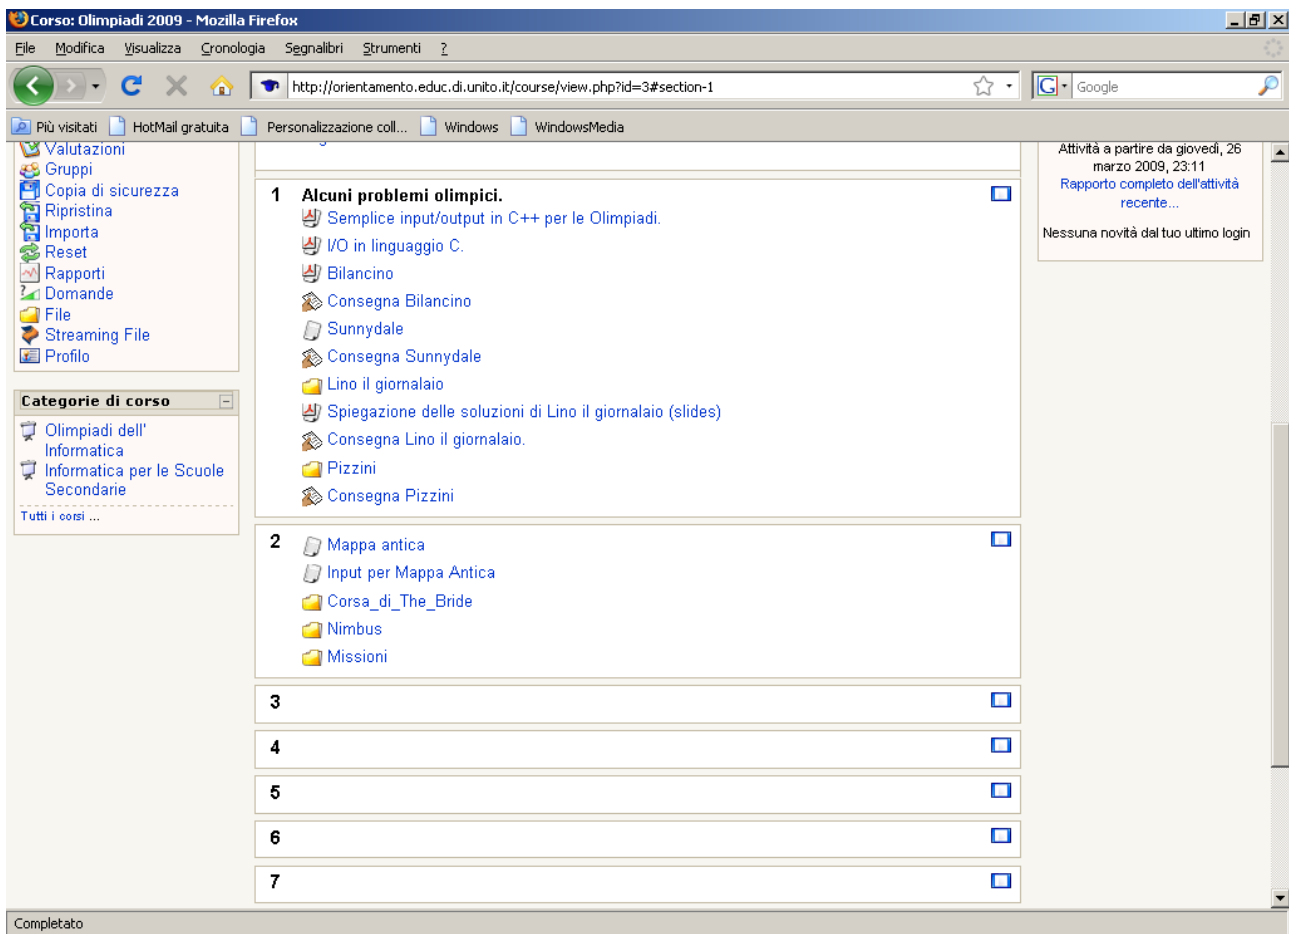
Corso: Olimpiadi 2009 - Mozilla Firefox

File Modifica Visualizza Cronologia Segnalibri Strumenti ?

http://orientamento.educ.di.unito.it/course/view.php?id=3#section-1

Google

Più visitati HotMail gratuita Personalizzazione coll... Windows WindowsMedia

Valutazioni
Gruppi
Copia di sicurezza
Ripristina
Importa
Reset
Rapporti
Domande
File
Streaming File
Profilo

Categorie di corso

Olimpiadi dell' Informatica
Informatica per le Scuole Secondarie

Tutti i corsi ...

1 Alcuni problemi olimpici.

Semplice input/output in C++ per le Olimpiadi.
I/O in linguaggio C.
Bilancino
Consegna Bilancino
Sunnydale
Consegna Sunnydale
Lino il giornalaio
Spiegazione delle soluzioni di Lino il giornalaio (slides)
Consegna Lino il giornalaio.
Pizzini
Consegna Pizzini

2

Mappa antica
Input per Mappa Antica
Corsa_di_The_Bride
Nimbus
Missioni

3

4

5

6

7

Attività a partire da giovedì, 26 marzo 2009, 23:11
Rapporto completo dell'attività recente...

Nessuna novità dal tuo ultimo login

Completato